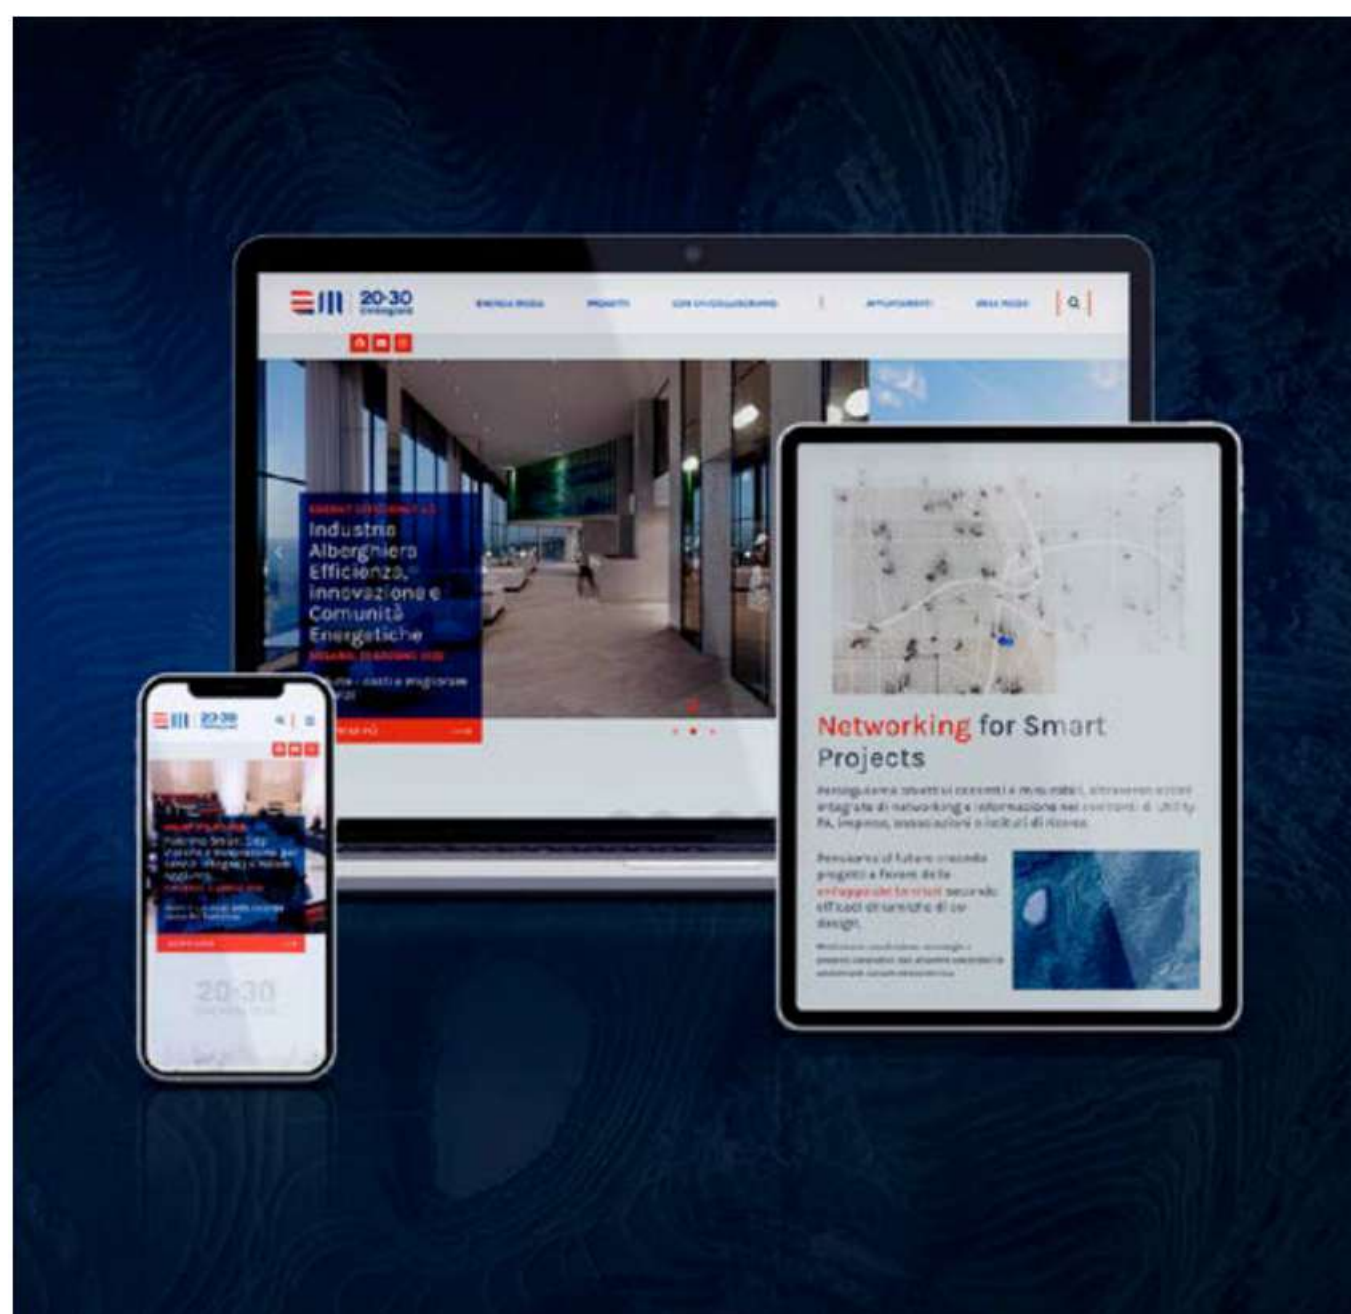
20-30

Industria Alberghiera Efficienza, innovazione e Comunità Energetiche

Networking for Smart Projects

Perseguiamo obiettivi concreti e misurabili, attraverso azioni integrate di networking e informazione nei confronti di Utility, PA, imprese, associazioni e istituti di ricerca.

Pensiamo al futuro creando progetti a favore dello sviluppo sostenibile secondo efficaci dinamiche di co-design.

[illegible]

20-30